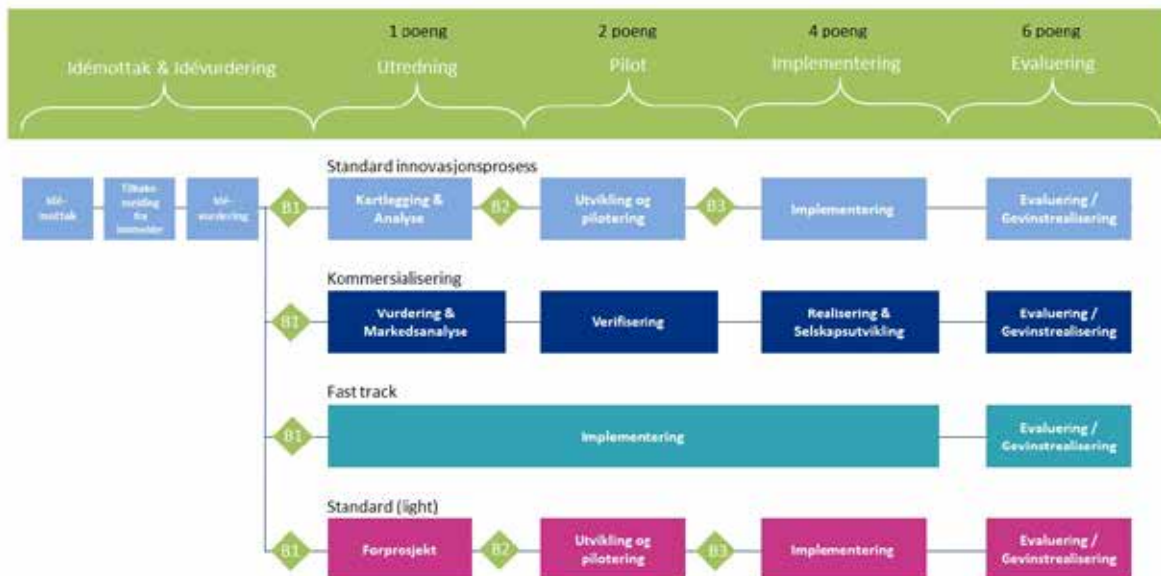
Idémottak & Idévurdering

1 poeng
Utredning

2 poeng
Pilot

4 poeng
Implementering

6 poeng
Evaluering

Idé-mottak

Tilbakemelding fra innmelder

Idé-vurdering

B1

Standard innovasjonsprosess

Kartlegging & Analyse

B2

Utvikling og pilotering

B3

Implementering

Evaluering / Gevinstrealisering

Kommersialisering

B1

Vurdering & Markedsanalyse

Verifisering

Realisering & Selskapsutvikling

Evaluering / Gevinstrealisering

Fast track

B1

Implementering

Evaluering / Gevinstrealisering

Standard (light)

B1

Forprosjekt

B2

Utvikling og pilotering

B3

Implementering

Evaluering / Gevinstrealisering